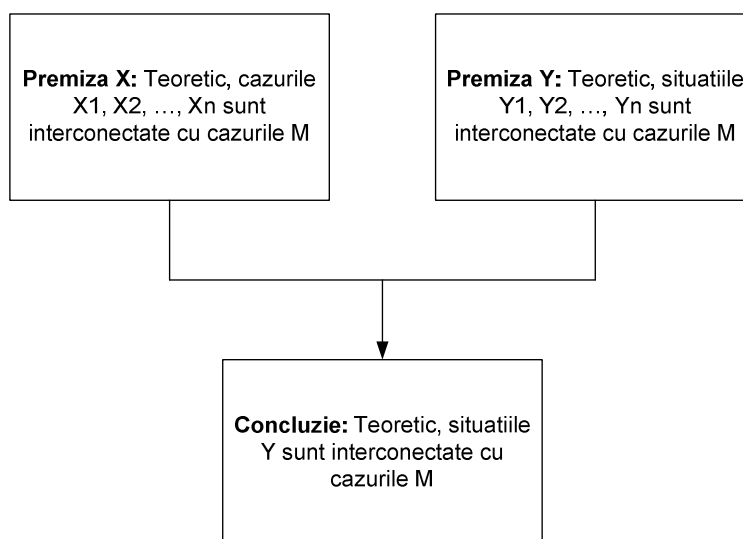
**Premiza X:** Teoretic, cazurile X1, X2, …, Xn sunt interconectate cu cazurile M

**Premiza Y:** Teoretic, situatiile Y1, Y2, …, Yn sunt interconectate cu cazurile M

**Concluzie:** Teoretic, situatiile Y sunt interconectate cu cazurile M